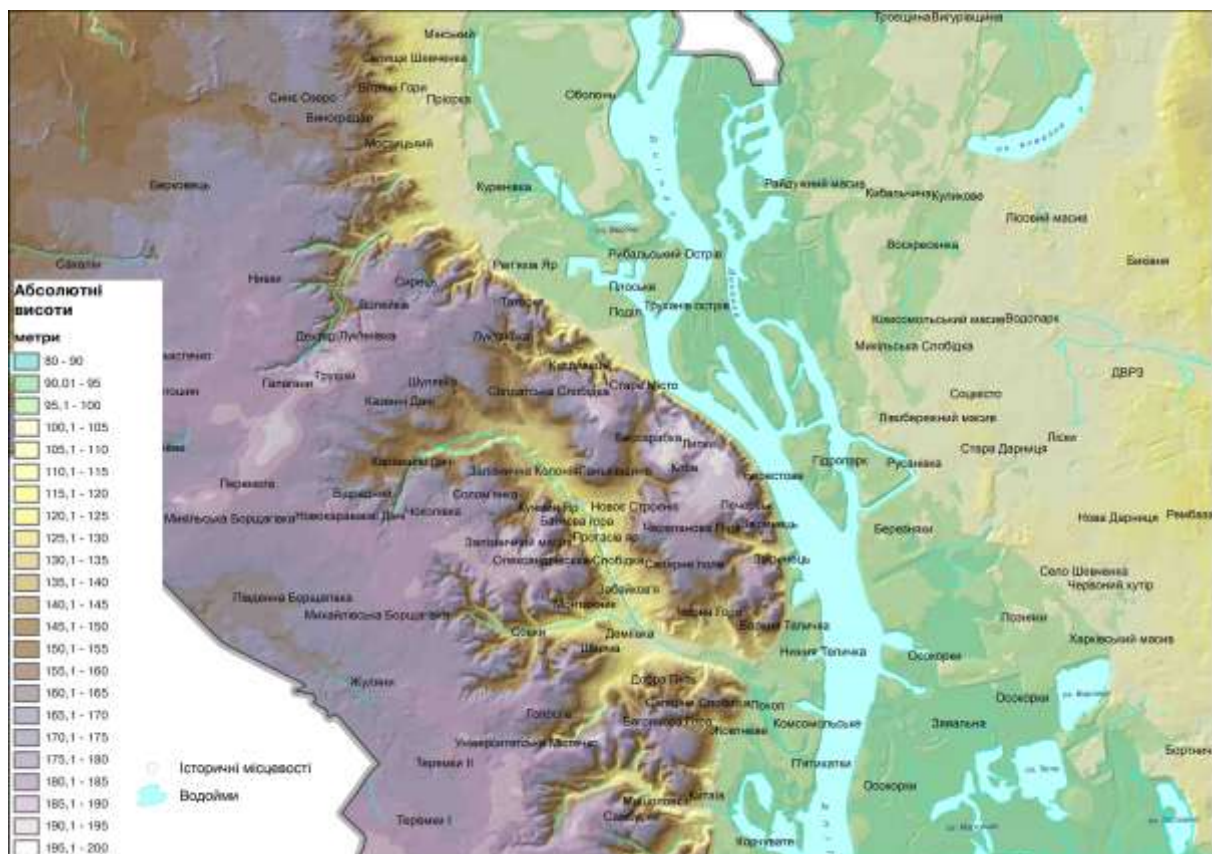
Абсолютні висоти
метри
80 - 90
90,01 - 95
95,1 - 100
100,1 - 105
105,1 - 110
110,1 - 115
115,1 - 120
120,1 - 125
125,1 - 130
130,1 - 135
135,1 - 140
140,1 - 145
145,1 - 150
150,1 - 155
155,1 - 160
160,1 - 165
165,1 - 170
170,1 - 175
175,1 - 180
180,1 - 185
185,1 - 190
190,1 - 195
195,1 - 200

Історичні місцевості
Водойми

Троєщина Вигурівщина
Мостицький
Хутір Шевченка
Вітряні Гори
Синє Озеро
Пріорка
Виноградар
Мостицький
Оболонь
Берковець
Куренівка
Райдужний масив
Кибальчича
Куликове
Лісовий масив
Воскресенка
Биківня
Святошин
Нивки
Сирець
Реп'яхів Яр
Рибальський Острів
Плоська
Поділ
Труханів острів
Борщагівка
Дехтярі
Лук'янівка
Татарка
Лук'янівка
Кудрявець
Комсомольський масив
Водопарк
Микільська Слобідка
ДВРЗ
Галагани
Шулявка
Соцмісто
Старе Місто
Лівобережний масив
Стара Дарниця
Ліски
Гідропарк
Русанівка
Вітряний
Пирогів
Кирилівка
Берестове
Печерськ
Липки
Березняки
Нова Дарниця
Микільська Борщагівка
Соломянка
Новокараваєві Дачі
Чоколівка
Новe Строєння
Батиєва Гора
Черепанова Гора
Звіринець
Протасів Яр
Саперне поле
Село Шевченка
Червоний хутір
Південна Борщагівка
Михайлівська Борщагівка
Теремки
Позняки
Демієвка
Чорна Гора
Нижня Теличка
Осокорки
Харківський масив
Жуляни
Добрий Шлях
Голосіїв
Корчувате
Осокорки
Університетське Містечко
Комсомольське
Теремки II
Пирогів
Осокорки
Теремки I
Бортничі